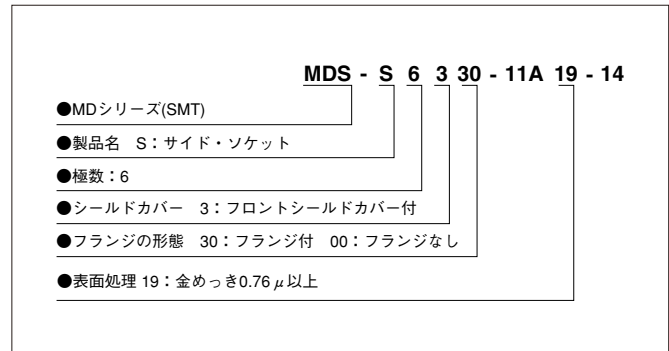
MDS - S 6 3 30 - 11A 19 - 14

●MDシリーズ(SMT)

●製品名 S：サイド・ソケット

●極数：6

●シールドカバー 3：フロントシールドカバー付

●フランジの形態 30：フランジ付 00：フランジなし

●表面処理 19：金めっき0.76$\mu$以上